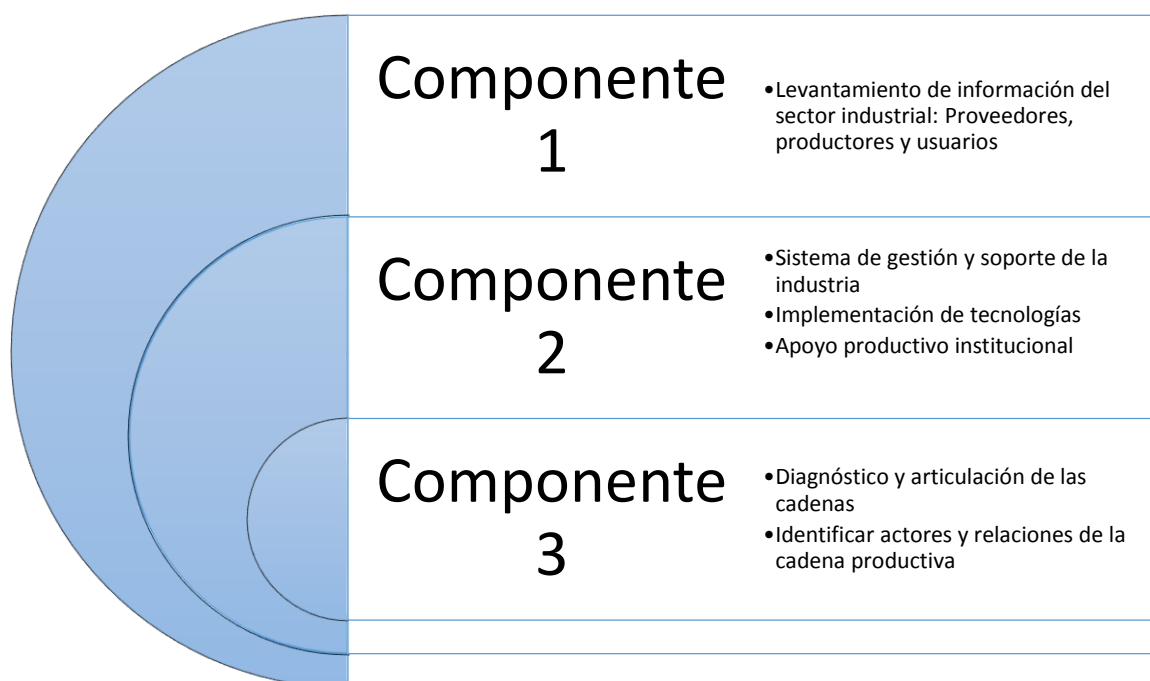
Componente 1

•Levantamiento de información del sector industrial: Proveedores, productores y usuarios

Componente 2

•Sistema de gestión y soporte de la industria
•Implementación de tecnologías
•Apoyo productivo institucional

Componente 3

•Diagnóstico y articulación de las cadenas
•Identificar actores y relaciones de la cadena productiva